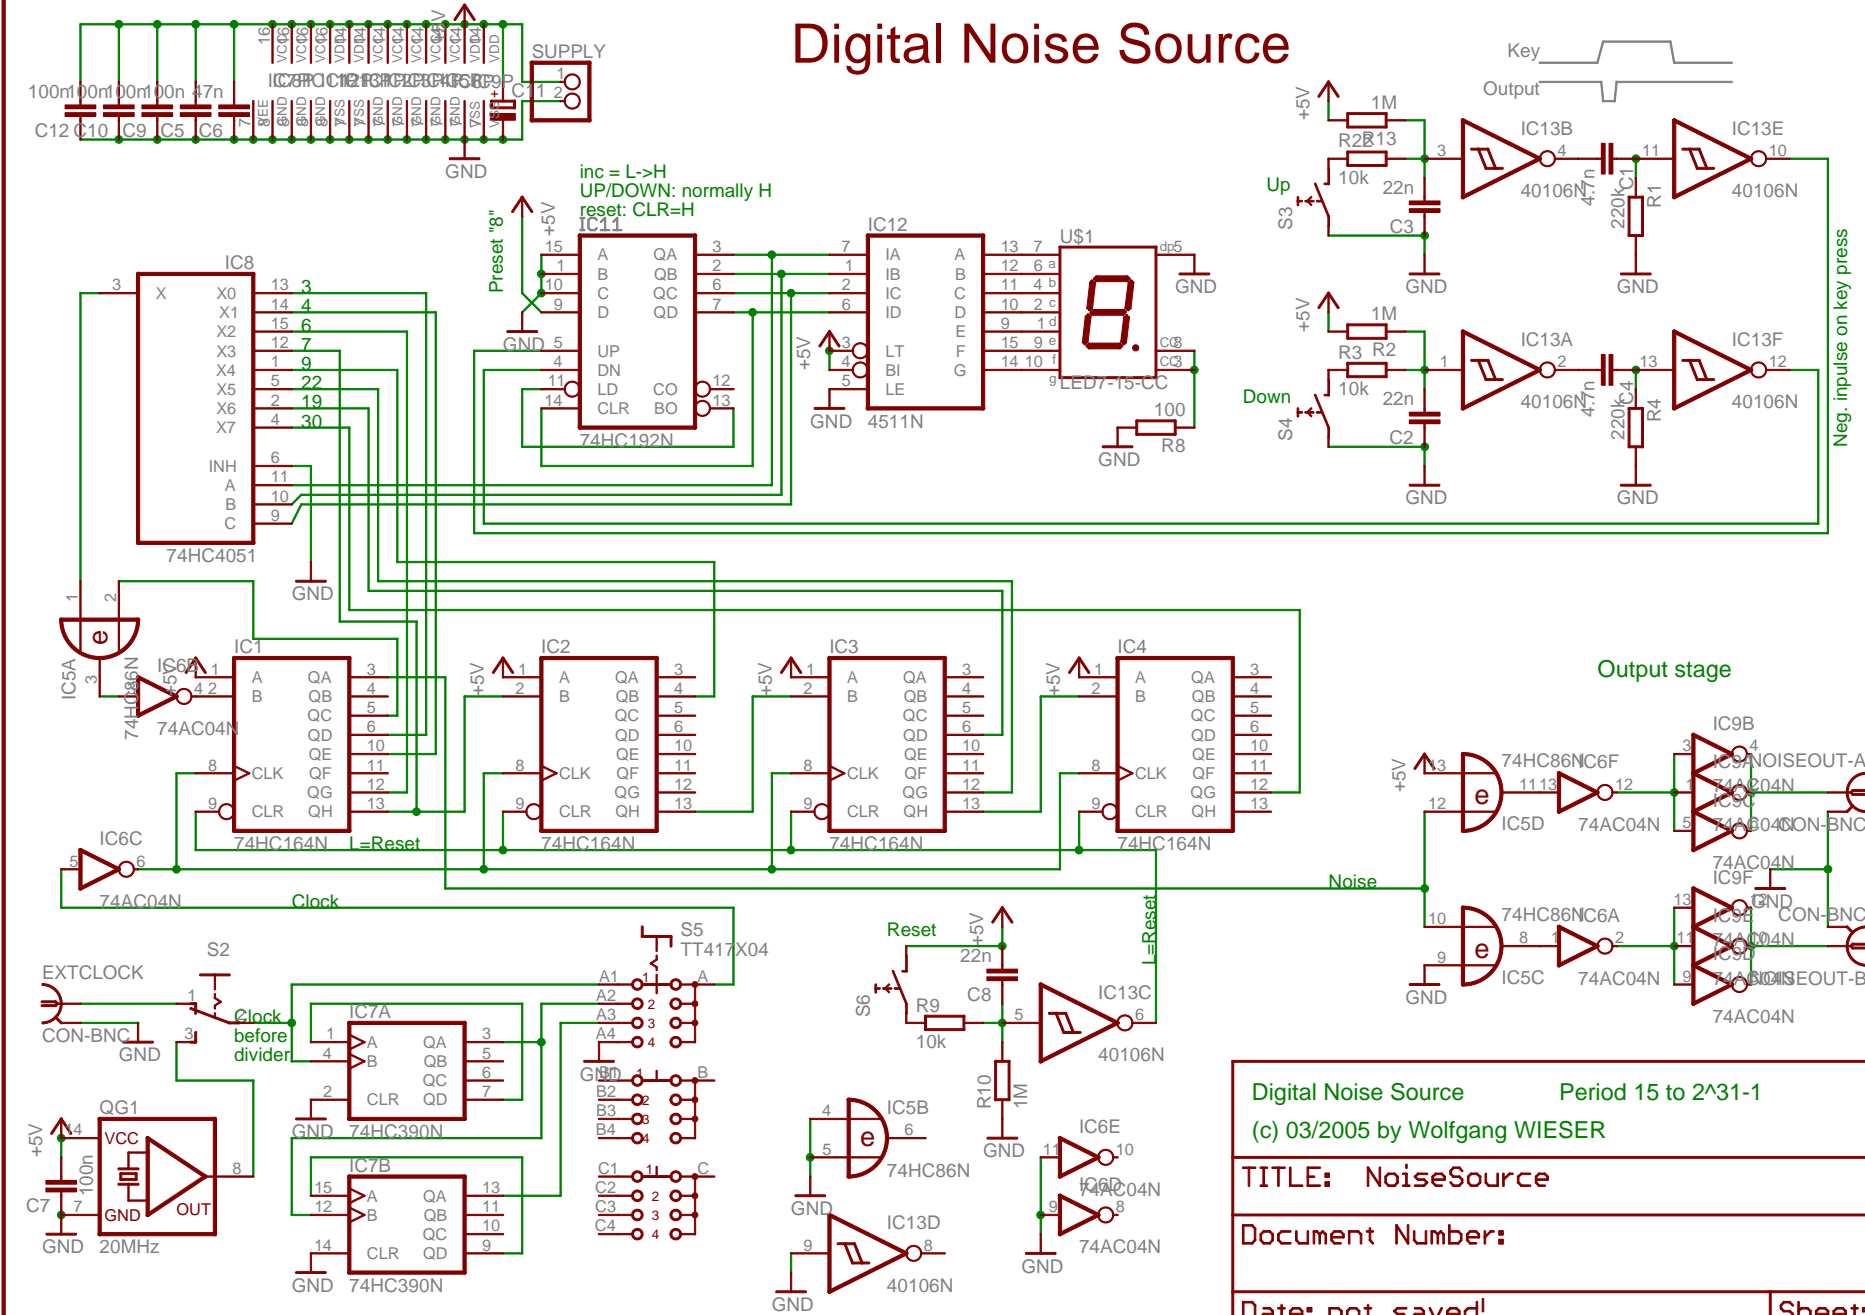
Digital Noise Source

SUPPLY

100n 100n 100n 100n 47n
C12 C10 C9 C5 C6
C11
GND

Key
Output

inc = L->H
UP/DOWN: normally H
reset: CLR=H

IC11
Preset "8"
+5V
GND
A B C D UP DN LD CLR
QA QB QC QD CO BO
74HC192N

IC12
IA IB IC ID LT BI LE
A B C D E F G
4511N
GND

U$1
LED7-15-CC
100
R8
GND

+5V
1M
R2 R13
10k
22n
C3
S3
Up
IC13B
40106N
4.7n
C1
220k
R1
IC13E
40106N
GND

1M
R3 R2
10k
22n
C2
S4
Down
IC13A
40106N
4.7n
C4
220k
R4
IC13F
40106N
GND

Neg. inpulse on key press

IC8
X X0 X1 X2 X3 X4 X5 X6 X7 INH A B C
74HC4051
GND

IC5A
74HC86N
IC6B
74AC04N

IC1
A B CLK CLR
QA QB QC QD QE QF QG QH
74HC164N
L=Reset

IC2
74HC164N

IC3
74HC164N

IC4
74HC164N

IC6C
74AC04N
Clock

Output stage

IC9B
NOISEOUT-A
74AC04N
IC9C
CON-BNC
74HC86N
IC6F
IC5D
74AC04N
Noise
74HC86N
IC6A
IC5C
74AC04N
IC9F
IC9E
IC9D
CON-BNC
NOISEOUT-B
74AC04N
GND

EXTCLOCK
CON-BNC
GND
S2
Clock before divider

IC7A
74HC390N
IC7B
74HC390N
GND

S5
TT417X04
A1 A2 A3 A4
B1 B2 B3 B4
C1 C2 C3 C4

QG1
VCC
GND
OUT
20MHz
C7
100n
+5V
GND

Reset
+5V
22n
C8
S6
R9
10k
R10
1M
IC13C
40106N
L=Reset
GND

IC5B
74HC86N
GND

IC13D
40106N
GND

IC6E
74AC04N
IC6D
74AC04N
GND

Digital Noise Source
Period 15 to 2^31-1
(c) 03/2005 by Wolfgang WIESER
TITLE: NoiseSource
Document Number:
Date: not saved!
Sheet